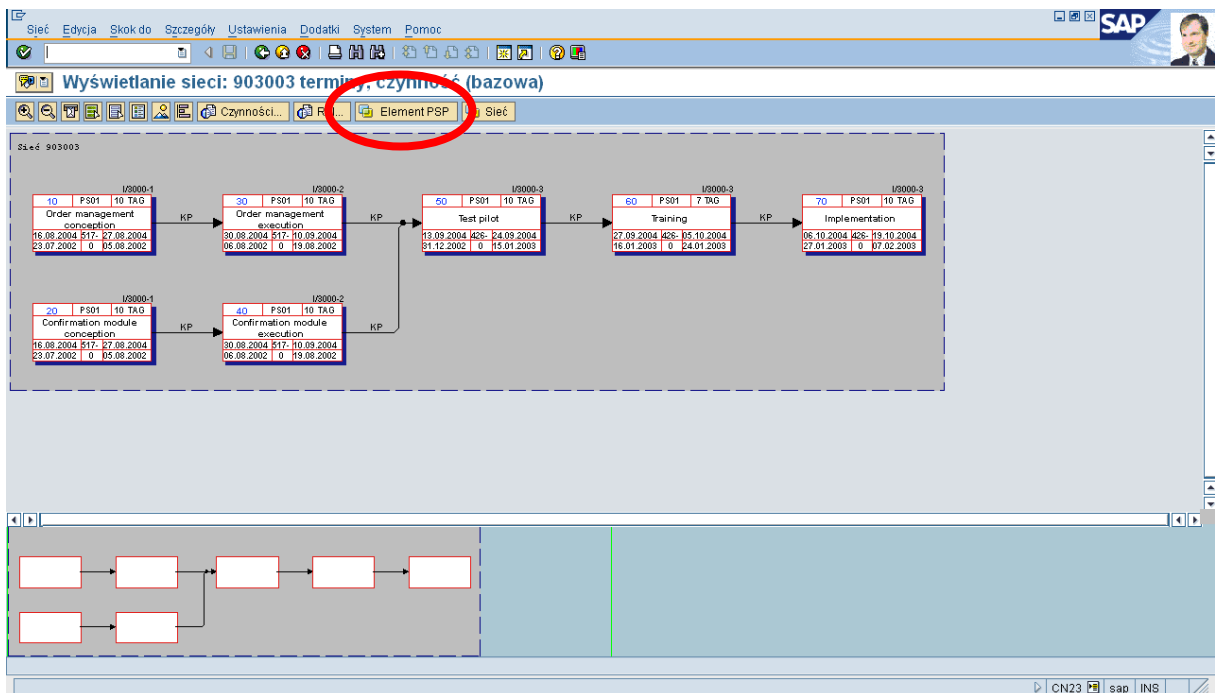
Sieć Edycja Skok do Szczegóły Ustawienia Dodatki System Pomoc

SAP

Wyświetlanie sieci: 903003 terminy, czynność (bazowa)

Czynności... R... Element PSP Sieć

Sieć 903003

| 10 | PS01 | 10 TAG |
|---|---|---|
| Order management conception | | |
| 16.08.2004 | 517- | 27.08.2004 |
| 23.07.2002 | 0 | 05.08.2002 |

I/3000-1

KP

| 30 | PS01 | 10 TAG |
|---|---|---|
| Order management execution | | |
| 30.08.2004 | 517- | 10.09.2004 |
| 06.08.2002 | 0 | 19.08.2002 |

I/3000-2

KP

| 50 | PS01 | 10 TAG |
|---|---|---|
| Test pilot | | |
| 13.09.2004 | 426- | 24.09.2004 |
| 31.12.2002 | 0 | 15.01.2003 |

I/3000-3

KP

| 60 | PS01 | 7 TAG |
|---|---|---|
| Training | | |
| 27.09.2004 | 426- | 05.10.2004 |
| 16.01.2003 | 0 | 24.01.2003 |

I/3000-3

KP

| 70 | PS01 | 10 TAG |
|---|---|---|
| Implementation | | |
| 06.10.2004 | 426- | 19.10.2004 |
| 27.01.2003 | 0 | 07.02.2003 |

I/3000-3

| 20 | PS01 | 10 TAG |
|---|---|---|
| Confirmation module conception | | |
| 16.08.2004 | 517- | 27.08.2004 |
| 23.07.2002 | 0 | 05.08.2002 |

I/3000-1

KP

| 40 | PS01 | 10 TAG |
|---|---|---|
| Confirmation module execution | | |
| 30.08.2004 | 517- | 10.09.2004 |
| 06.08.2002 | 0 | 19.08.2002 |

I/3000-2

KP

CN23 sap INS